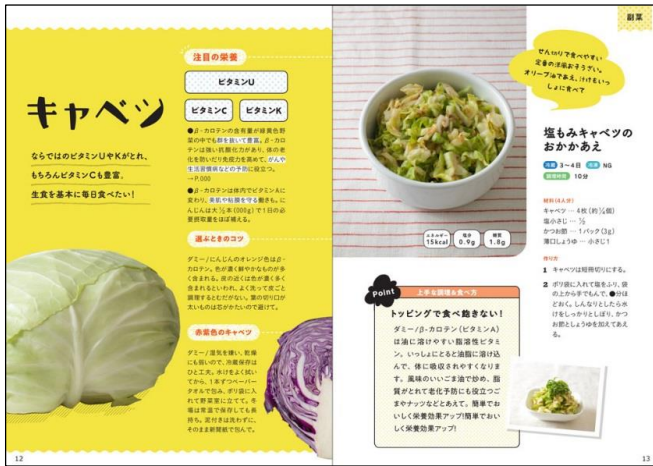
キャベツ

ならではのビタミンUやKがとれ、もちろんビタミンCも豊富。生食を基本に毎日食べたい!

注目の栄養

ビタミンU

ビタミンC　ビタミンK

●β-カロテンの含有量が緑黄色野菜の中でも群を抜いて豊富。β-カロテンは強い抗酸化力があり、体の老化を防いだり免疫力を高めて、がんや生活習慣病などの予防に役立つ。→P.000

●β-カロテンは体内でビタミンAに変わり、皮膚や粘膜を守る働きも。にんじんは大1/2本(100g)で1日の必要摂取量をほぼ補える。

選ぶときのコツ

ダニー/にんじんのオレンジ色はβ-カロテン。色が濃く鮮やかなものが多く含まれる。茎の切り口は色が濃く多く含まれるといわれ、よく洗って皮ごと調理するとむだがない。葉の切り口が太いものは芯がかたいので避けて。

赤紫色のキャベツ

ダニー/湿気を嫌い、乾燥にも弱いので、冷蔵保存はひと工夫。水けをよく拭いてから、1本ずつペーパータオルで包み、ポリ袋に入れて野菜室に立てて。冬場は常温で保存しても長持ち。葉付きは葉を切って、そのまま冷蔵庫で保存。

12

副菜

せん切りで食べやすい定番の浅漬けふうに。オリーブ油であえ、け汁もいっしょに食べて

塩もみキャベツのおかかあえ

冷蔵 3～4日　冷凍 NG

調理時間 10分

エネルギー 15kcal　脂質 0.9g　糖質 1.8g

材料(4人分)
キャベツ … 4枚(約¼個)
塩小さじ … ½
かつお節 … 1パック(3g)
薄口しょうゆ … 小さじ1

作り方
1 キャベツは短冊切りにする。
2 ポリ袋に入れて塩をふり、袋の上から手でもんで、●分ほどおく。しんなりとしたら水けをしっかりとしぼり、かつお節としょうゆを加えてあえる。

Point

上手な調理&食べ方

トッピングで食べ飽きない!

ダニー/β-カロテン(ビタミンA)は油に溶けやすい脂溶性ビタミン。いっしょにとると油脂に溶け込んで、体に吸収されやすくなります。風味のいいごま油で炒め、脂質がとれて老化予防にも役立つごまやナッツなどもあえて。簡単でおいしく栄養効果アップ!簡単でおいしく栄養効果アップ!

13